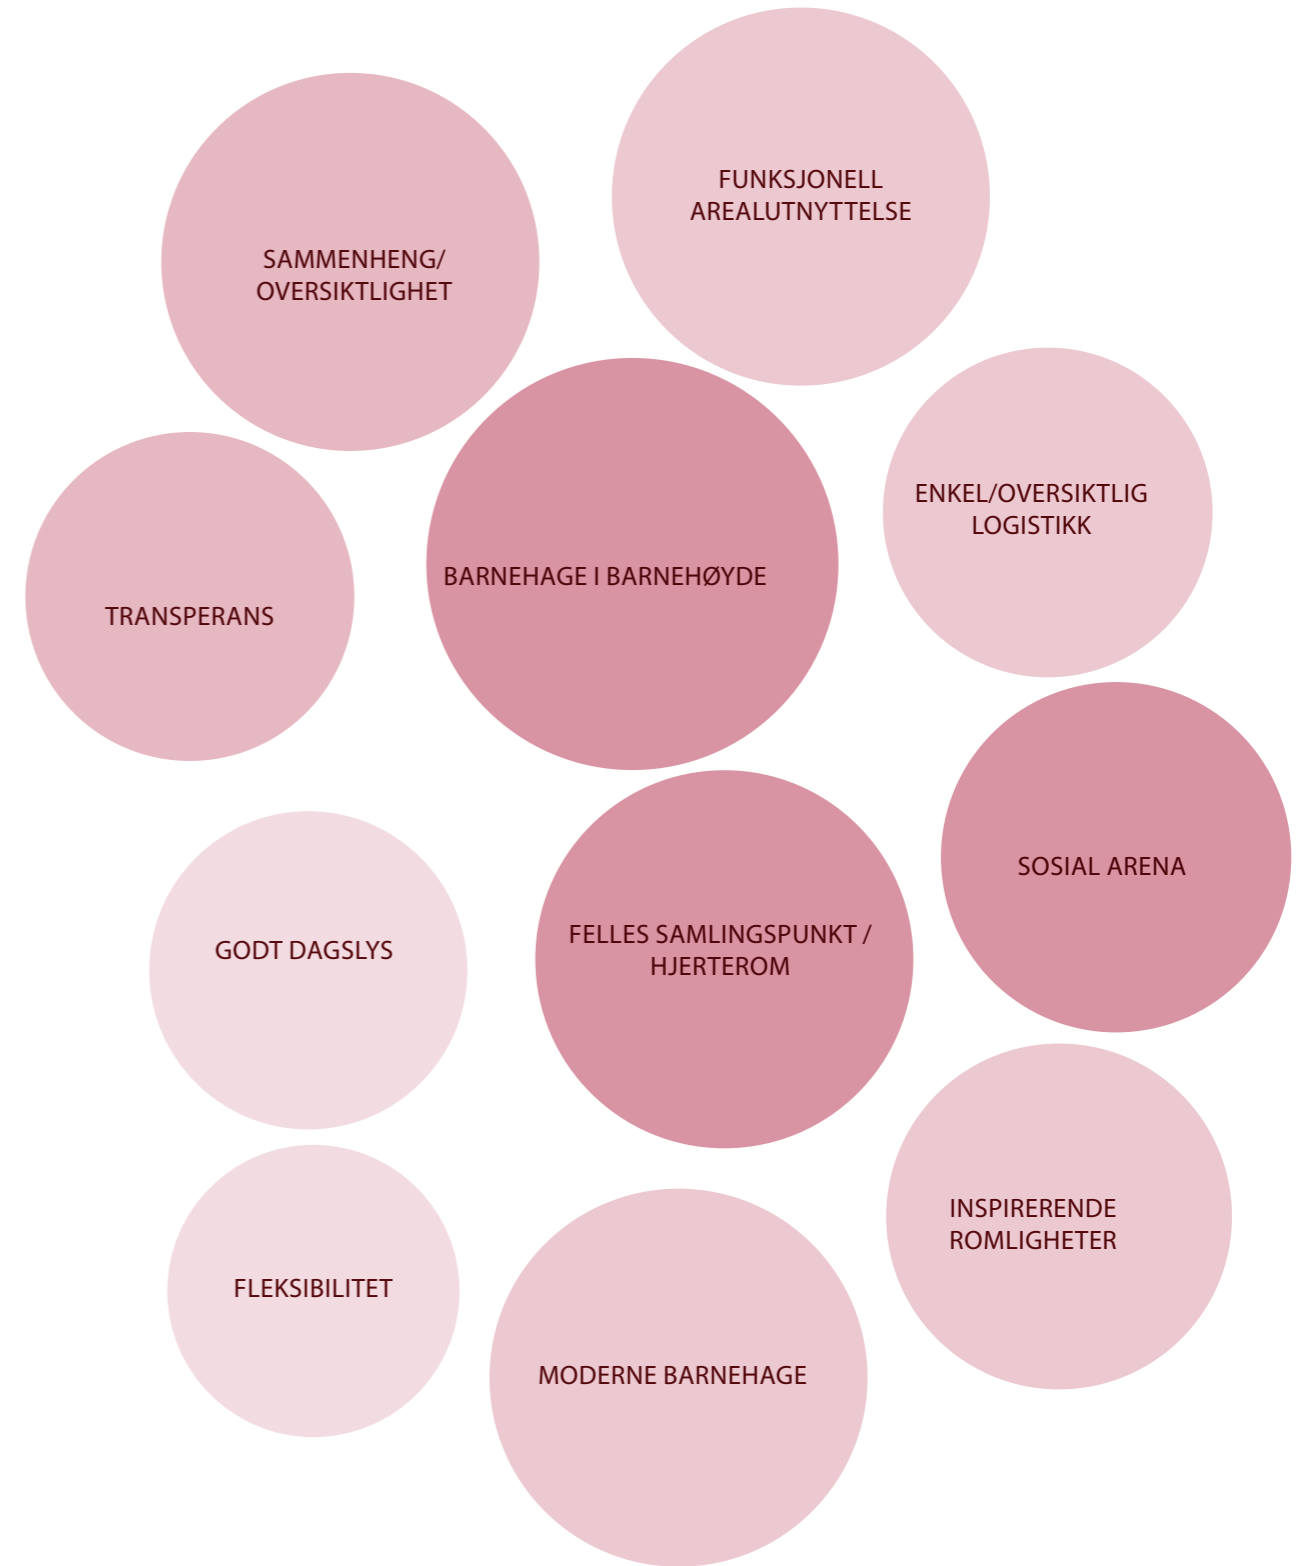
FUNKSJONELL AREALUTNYTTELSE

SAMMENHENG/ OVERSIKTLIGHET

ENKEL/OVERSIKTLIG LOGISTIKK

BARNEHAGE I BARNEHØYDE

TRANSPERANS

SOSIAL ARENA

GODT DAGSLYS

FELLES SAMLINGSPUNKT / HJERTEROM

INSPIRERENDE ROMLIGHETER

FLEKSIBILITET

MODERNE BARNEHAGE